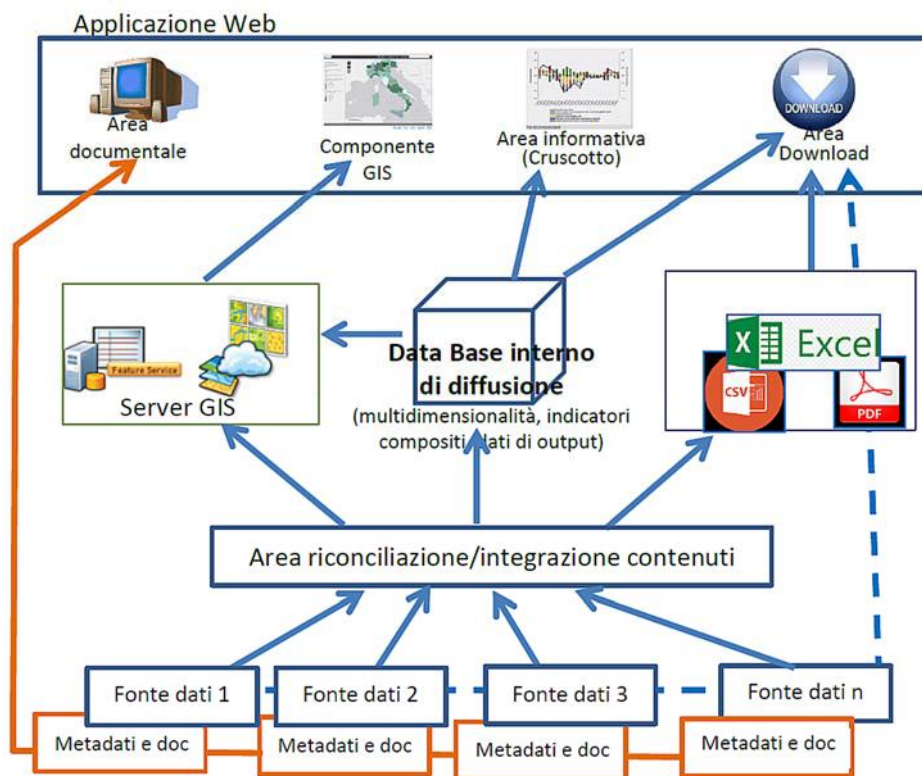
Applicazione Web

Area documentale

Componente GIS

Area informativa (Cruscotto)

DOWNLOAD

Area Download

Feature Service

Server GIS

Data Base interno di diffusione (multidimensionalità, indicatori compositi, dati di output)

Excel

CSV

PDF

Area riconciliazione/integrazione contenuti

Fonte dati 1

Fonte dati 2

Fonte dati 3

Fonte dati n

Metadati e doc

Metadati e doc

Metadati e doc

Metadati e doc